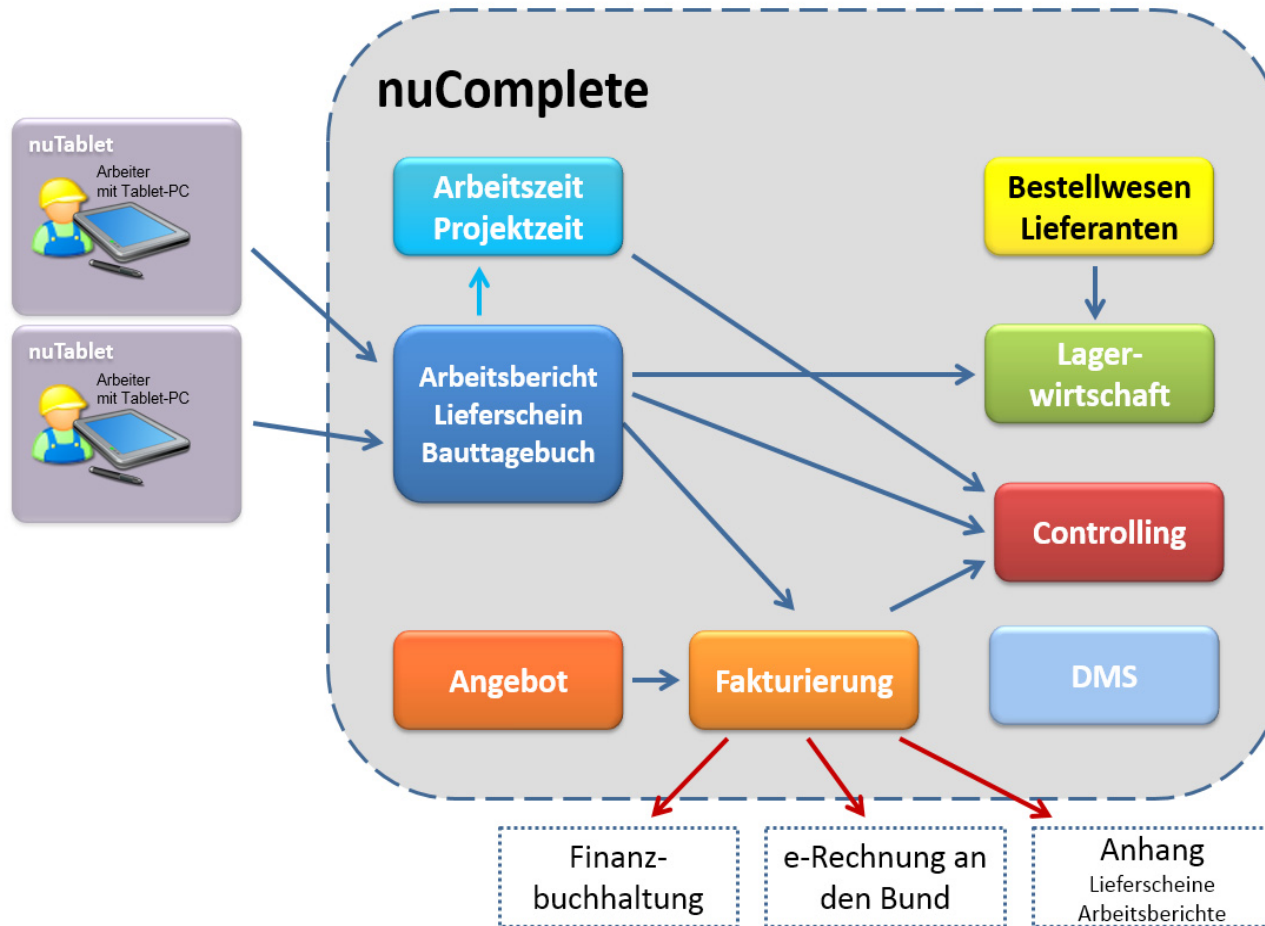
nuComplete

nuTablet
Arbeiter mit Tablet-PC

nuTablet
Arbeiter mit Tablet-PC

Arbeitszeit Projektzeit

Bestellwesen Lieferanten

Arbeitsbericht Lieferschein Bauttagebuch

Lager-wirtschaft

Controlling

Angebot

Fakturierung

DMS

Finanz-buchhaltung

e-Rechnung an den Bund

Anhang
Lieferscheine
Arbeitsberichte